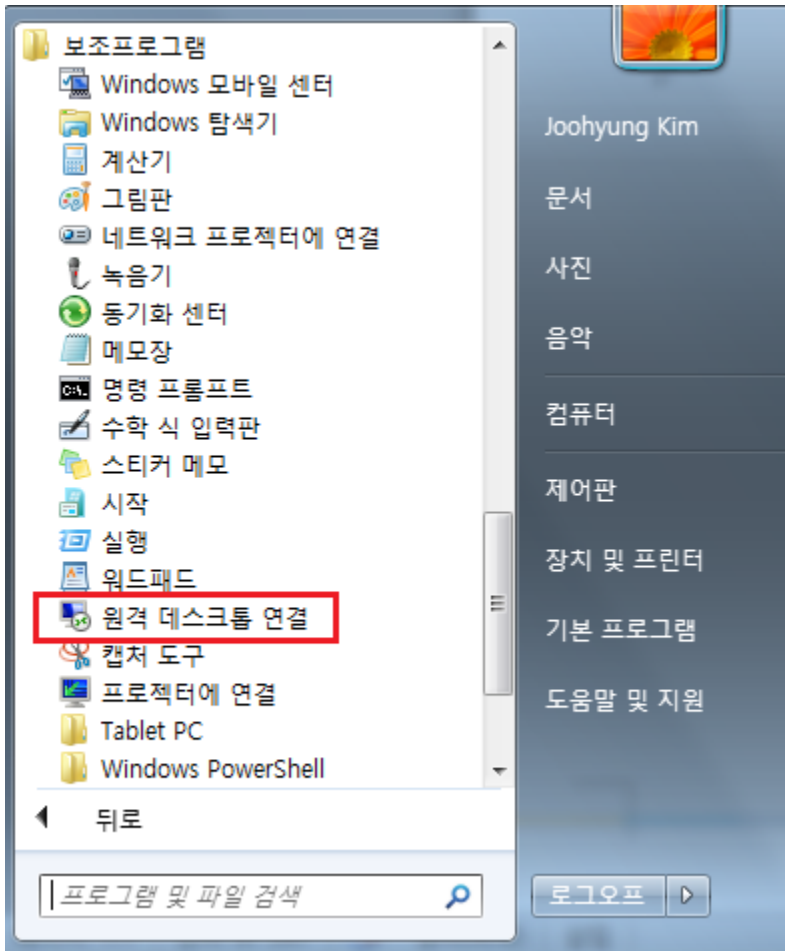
보조프로그램
Windows 모바일 센터
Windows 탐색기
계산기
그림판
네트워크 프로젝터에 연결
녹음기
동기화 센터
메모장
명령 프롬프트
수학 식 입력판
스티커 메모
시작
실행
워드패드
원격 데스크톱 연결
캡처 도구
프로젝터에 연결
Tablet PC
Windows PowerShell
뒤로
프로그램 및 파일 검색

Joohyung Kim
문서
사진
음악
컴퓨터
제어판
장치 및 프린터
기본 프로그램
도움말 및 지원
로그오프